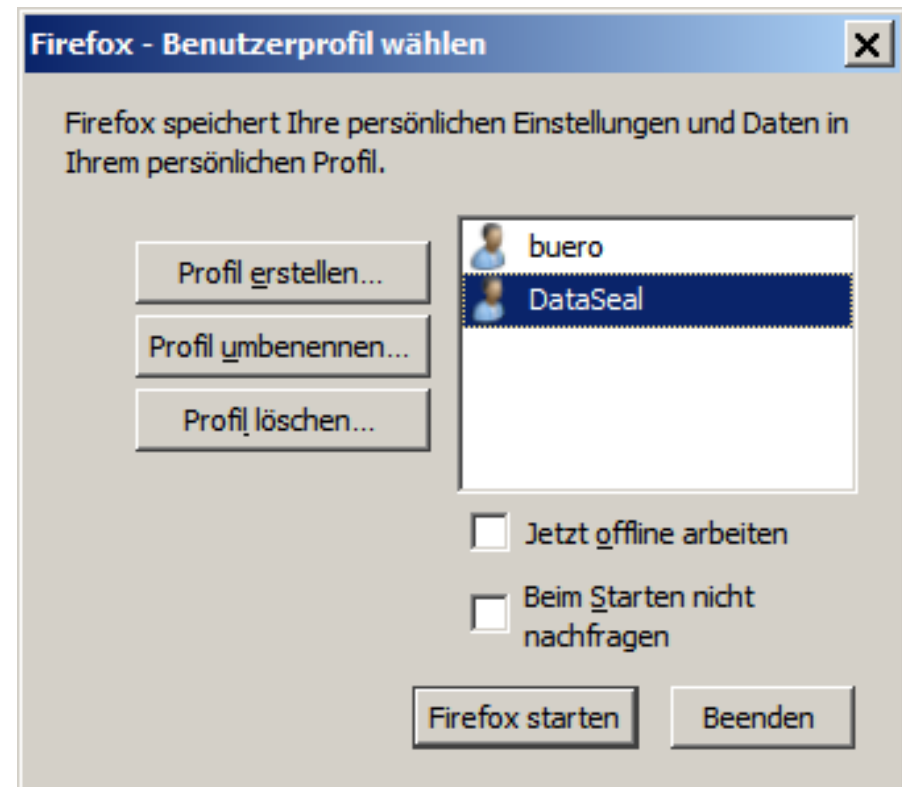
Firefox - Benutzerprofil wählen

X

Firefox speichert Ihre persönlichen Einstellungen und Daten in Ihrem persönlichen Profil.

Profil erstellen...

Profil umbenennen...

Profil löschen...

buero

DataSeal

Jetzt offline arbeiten

Beim Starten nicht nachfragen

Firefox starten

Beenden